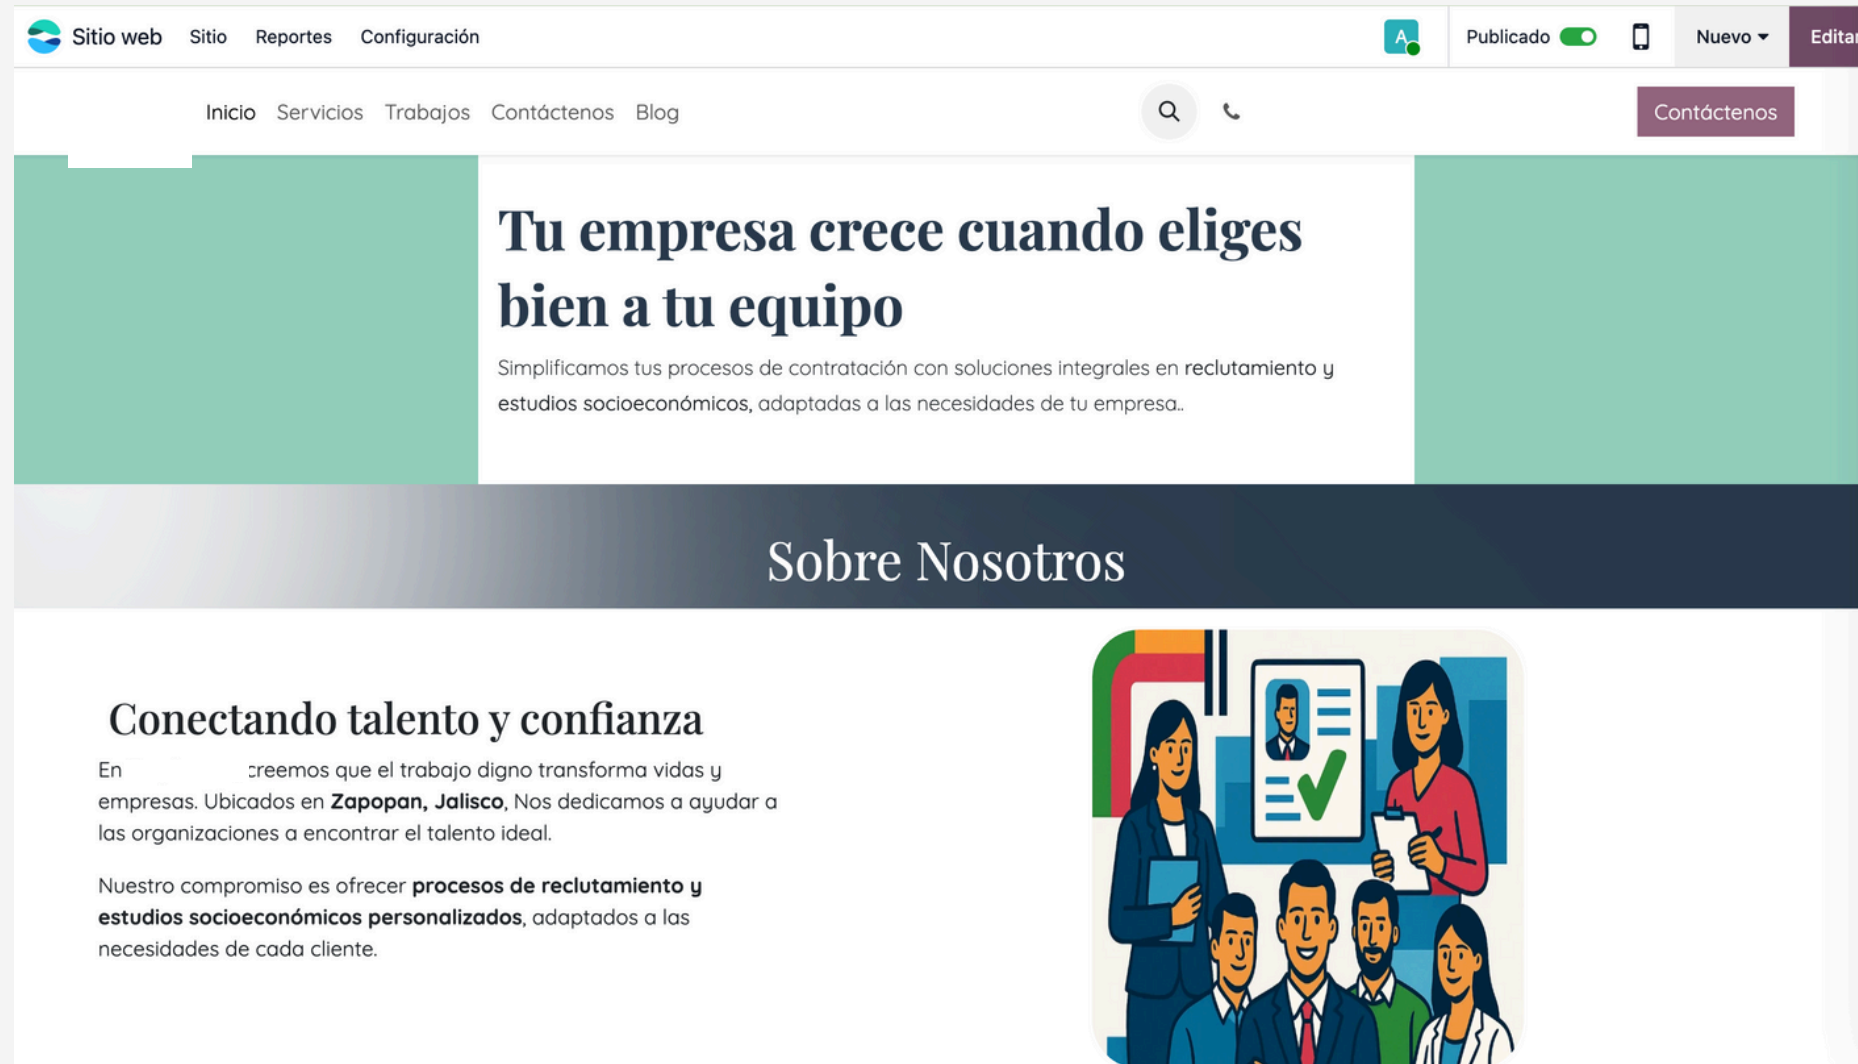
Sitio web Sitio Reportes Configuración

A

Publicado

Nuevo

Editar

Inicio Servicios Trabajos Contáctenos Blog

Contáctenos

Tu empresa crece cuando eliges bien a tu equipo

Simplificamos tus procesos de contratación con soluciones integrales en **reclutamiento y estudios socioeconómicos**, adaptadas a las necesidades de tu empresa..

Sobre Nosotros

Conectando talento y confianza

En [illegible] creemos que el trabajo digno transforma vidas y empresas. Ubicados en **Zapopan, Jalisco**, Nos dedicamos a ayudar a las organizaciones a encontrar el talento ideal.

Nuestro compromiso es ofrecer **procesos de reclutamiento y estudios socioeconómicos personalizados**, adaptados a las necesidades de cada cliente.